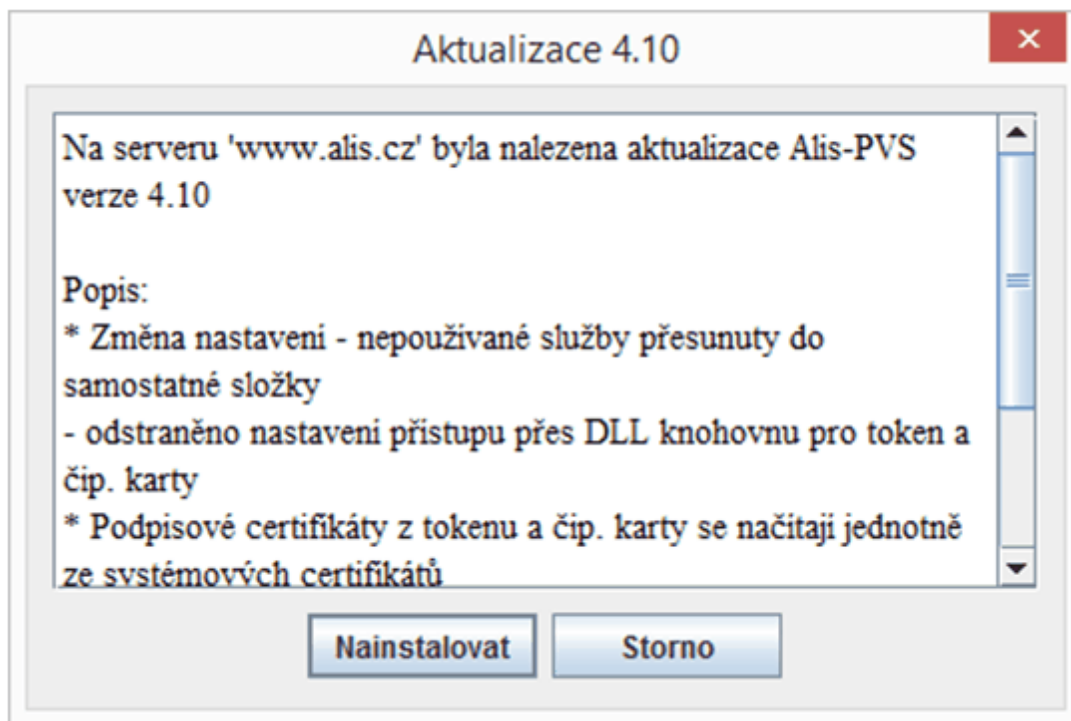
Aktualizace 4.10

×

Na serveru 'www.alis.cz' byla nalezena aktualizace Alis-PVS verze 4.10

Popis:
* Změna nastaveni - nepoužívané služby přesunuty do samostatné složky
- odstraněno nastaveni přistupu přes DLL knohovnu pro token a čip. karty
* Podpisové certifikáty z tokenu a čip. karty se načitaji jednotně ze systémových certifikátů

Nainstalovat

Storno